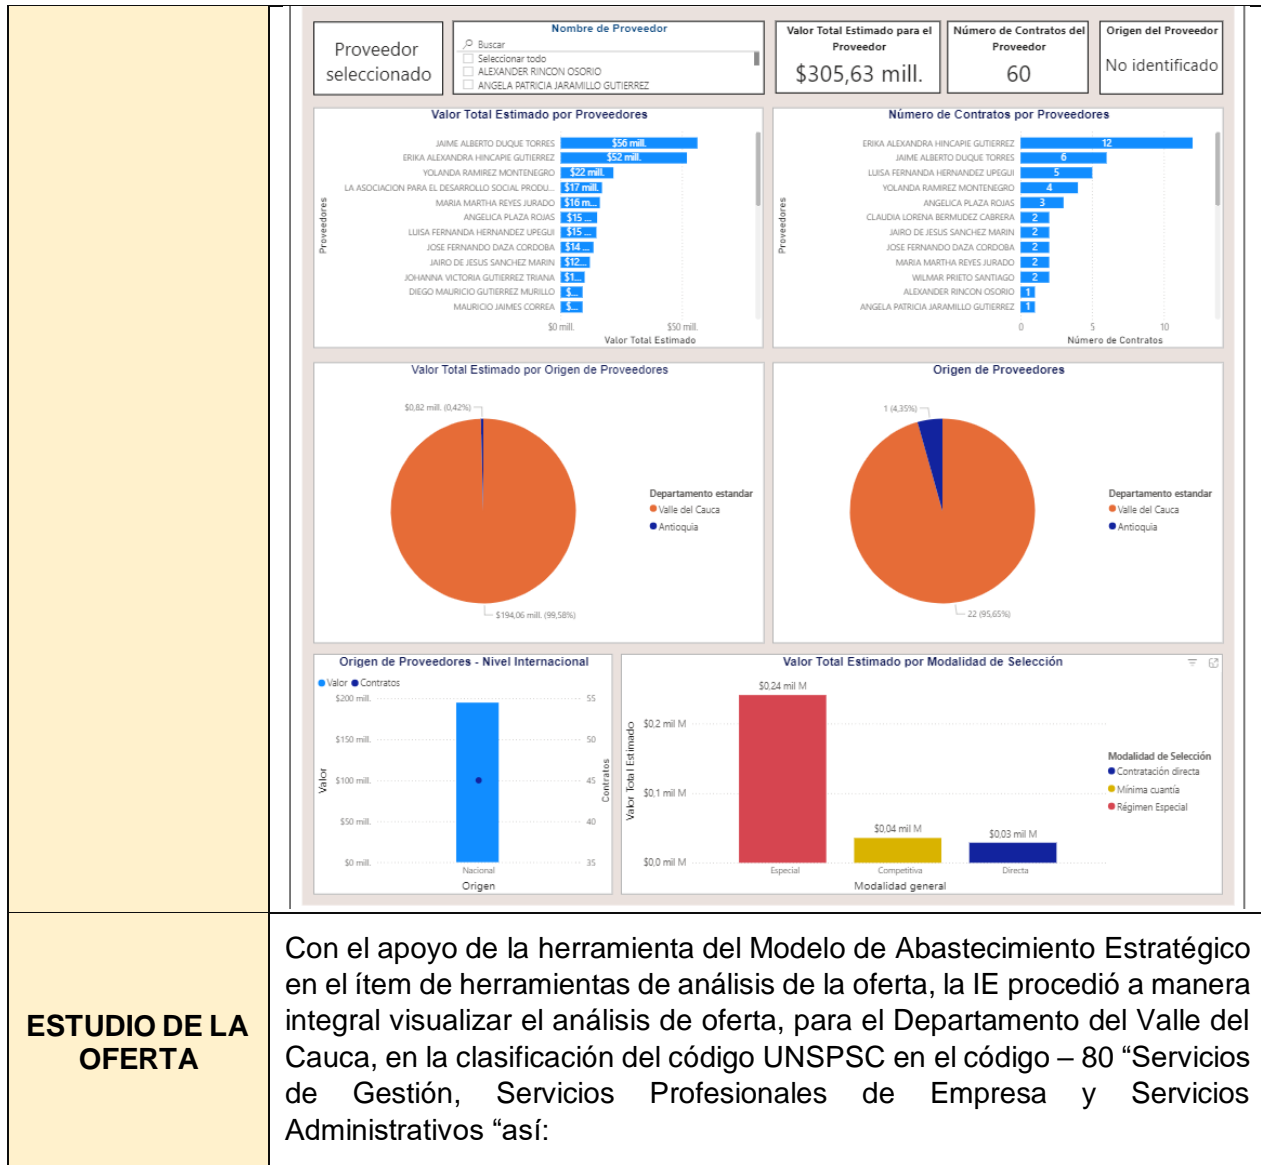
Proveedor seleccionado

Nombre de Proveedor
Buscar
Seleccionar todo
ALEXANDER RINCON OSORIO
ANGELA PATRICIA JARAMILLO GUTIERREZ

Valor Total Estimado para el Proveedor
$305,63 mill.

Número de Contratos del Proveedor
60

Origen del Proveedor
No identificado

Valor Total Estimado por Proveedores
Proveedores
JAIME ALBERTO DUQUE TORRES $56 mill.
ERIKA ALEXANDRA HINCAPIE GUTIERREZ $52 mill.
YOLANDA RAMIREZ MONTENEGRO $22 mill.
LA ASOCIACION PARA EL DESARROLLO SOCIAL PRODU... $17 mill.
MARIA MARTHA REYES JURADO $16 m...
ANGELICA PLAZA ROJAS $15 ...
LUISA FERNANDA HERNANDEZ UPEGUI $15 ...
JOSE FERNANDO DAZA CORDOBA $14 ...
JAIRO DE JESUS SANCHEZ MARIN $12...
JOHANNA VICTORIA GUTIERREZ TRIANA $1...
DIEGO MAURICIO GUTIERREZ MURILLO $...
MAURICIO JAIMES CORREA $...
$0 mill. $50 mill.
Valor Total Estimado

Número de Contratos por Proveedores
Proveedores
ERIKA ALEXANDRA HINCAPIE GUTIERREZ 12
JAIME ALBERTO DUQUE TORRES 6
LUISA FERNANDA HERNANDEZ UPEGUI 5
YOLANDA RAMIREZ MONTENEGRO 4
ANGELICA PLAZA ROJAS 3
CLAUDIA LORENA BERMUDEZ CABRERA 2
JAIRO DE JESUS SANCHEZ MARIN 2
JOSE FERNANDO DAZA CORDOBA 2
MARIA MARTHA REYES JURADO 2
WILMAR PRIETO SANTIAGO 2
ALEXANDER RINCON OSORIO 1
ANGELA PATRICIA JARAMILLO GUTIERREZ 1
0 5 10
Número de Contratos

Valor Total Estimado por Origen de Proveedores
$0,82 mill. (0,42%)
$194,06 mill. (99,58%)
Departamento estandar
Valle del Cauca
Antioquia

Origen de Proveedores
1 (4,35%)
22 (95,65%)
Departamento estandar
Valle del Cauca
Antioquia

Origen de Proveedores - Nivel Internacional
Valor Contratos
$200 mill. $150 mill. $100 mill. $50 mill. $0 mill.
Valor
55 50 45 40 35
Contratos
Nacional
Origen

Valor Total Estimado por Modalidad de Selección
$0,24 mil M
$0,2 mil M
$0,1 mil M
$0,0 mil M
Valor Total Estimado
$0,04 mil M
$0,03 mil M
Especial Competitiva Directa
Modalidad general
Modalidad de Selección
Contratación directa
Mínima cuantía
Régimen Especial

ESTUDIO DE LA OFERTA

Con el apoyo de la herramienta del Modelo de Abastecimiento Estratégico en el ítem de herramientas de análisis de la oferta, la IE procedió a manera integral visualizar el análisis de oferta, para el Departamento del Valle del Cauca, en la clasificación del código UNSPSC en el código – 80 “Servicios de Gestión, Servicios Profesionales de Empresa y Servicios Administrativos “así: